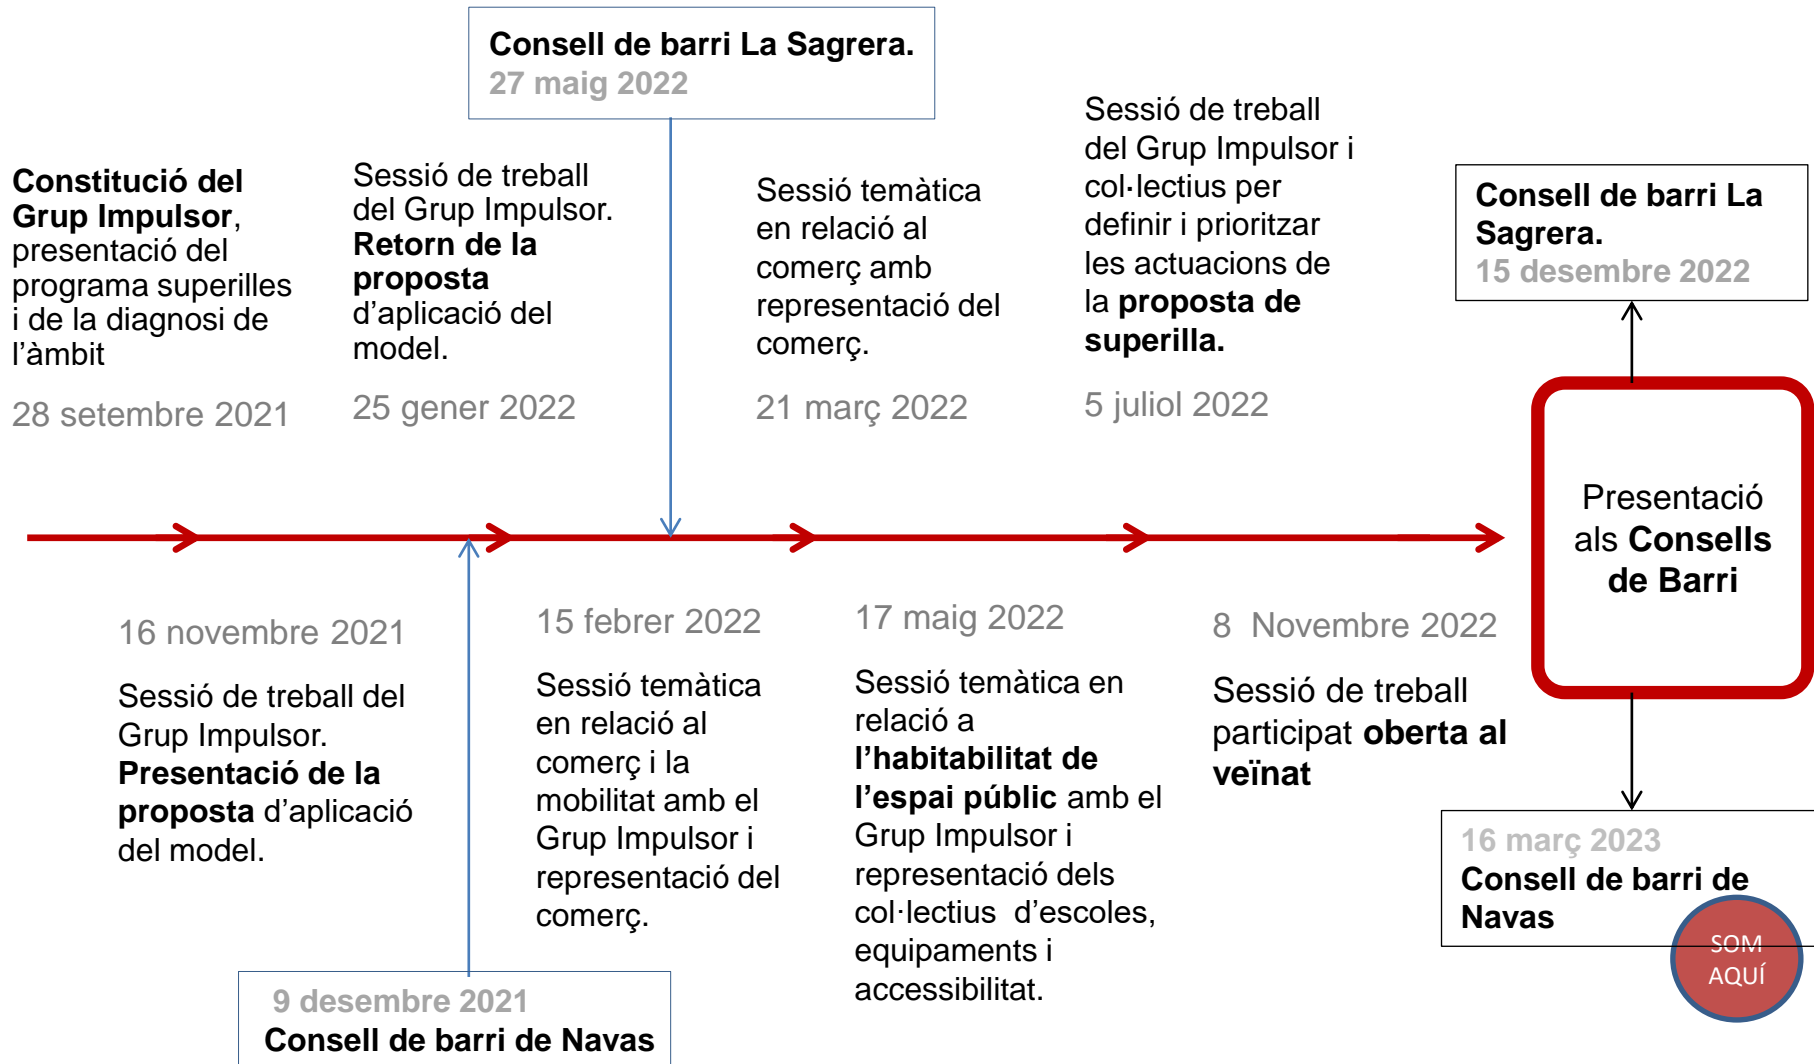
Consell de barri La Sagrera.
27 maig 2022

Constitució del Grup Impulsor, presentació del programa superilles i de la diagnosi de l'àmbit

28 setembre 2021

Sessió de treball del Grup Impulsor. Retorn de la proposta d'aplicació del model.

25 gener 2022

Sessió temàtica en relació al comerç amb representació del comerç.

21 març 2022

Sessió de treball del Grup Impulsor i col·lectius per definir i prioritzar les actuacions de la proposta de superilla.

5 juliol 2022

Consell de barri La Sagrera.
15 desembre 2022

Presentació als Consells de Barri

16 novembre 2021

Sessió de treball del Grup Impulsor. Presentació de la proposta d'aplicació del model.

15 febrer 2022

Sessió temàtica en relació al comerç i la mobilitat amb el Grup Impulsor i representació del comerç.

17 maig 2022

Sessió temàtica en relació a l'habitabilitat de l'espai públic amb el Grup Impulsor i representació dels col·lectius d'escoles, equipaments i accessibilitat.

8 Novembre 2022

Sessió de treball participat oberta al veïnat

16 març 2023
Consell de barri de Navas

SOM AQUÍ

9 desembre 2021
Consell de barri de Navas